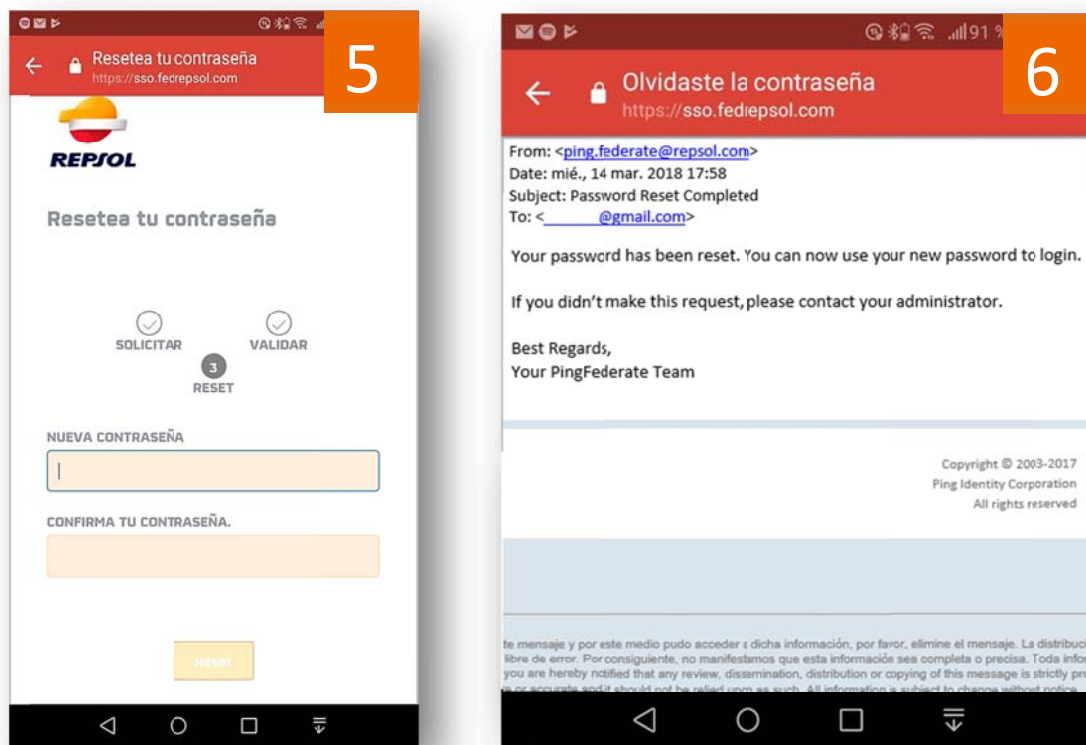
Resetea tu contraseña
https://sso.fedrepsol.com

5

REPSOL

Resetea tu contraseña

SOLICITAR
VALIDAR
3
RESET

NUEVA CONTRASEÑA

CONFIRMA TU CONTRASEÑA.

Reset

91

Olvidaste la contraseña
https://sso.fedrepsol.com

6

From: <ping.federate@repsol.com>
Date: mié., 14 mar. 2018 17:58
Subject: Password Reset Completed
To: <_______@gmail.com>

Your password has been reset. You can now use your new password to login.

If you didn't make this request, please contact your administrator.

Best Regards,
Your PingFederate Team

Copyright © 2003-2017
Ping Identity Corporation
All rights reserved

te mensaje y por este medio pudo acceder a dicha información, por favor, elimine el mensaje. La distribuci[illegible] libre de error. Por consiguiente, no manifestamos que esta información sea completa o precisa. Toda infor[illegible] you are hereby notified that any review, dissemination, distribution or copying of this message is strictly pro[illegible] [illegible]